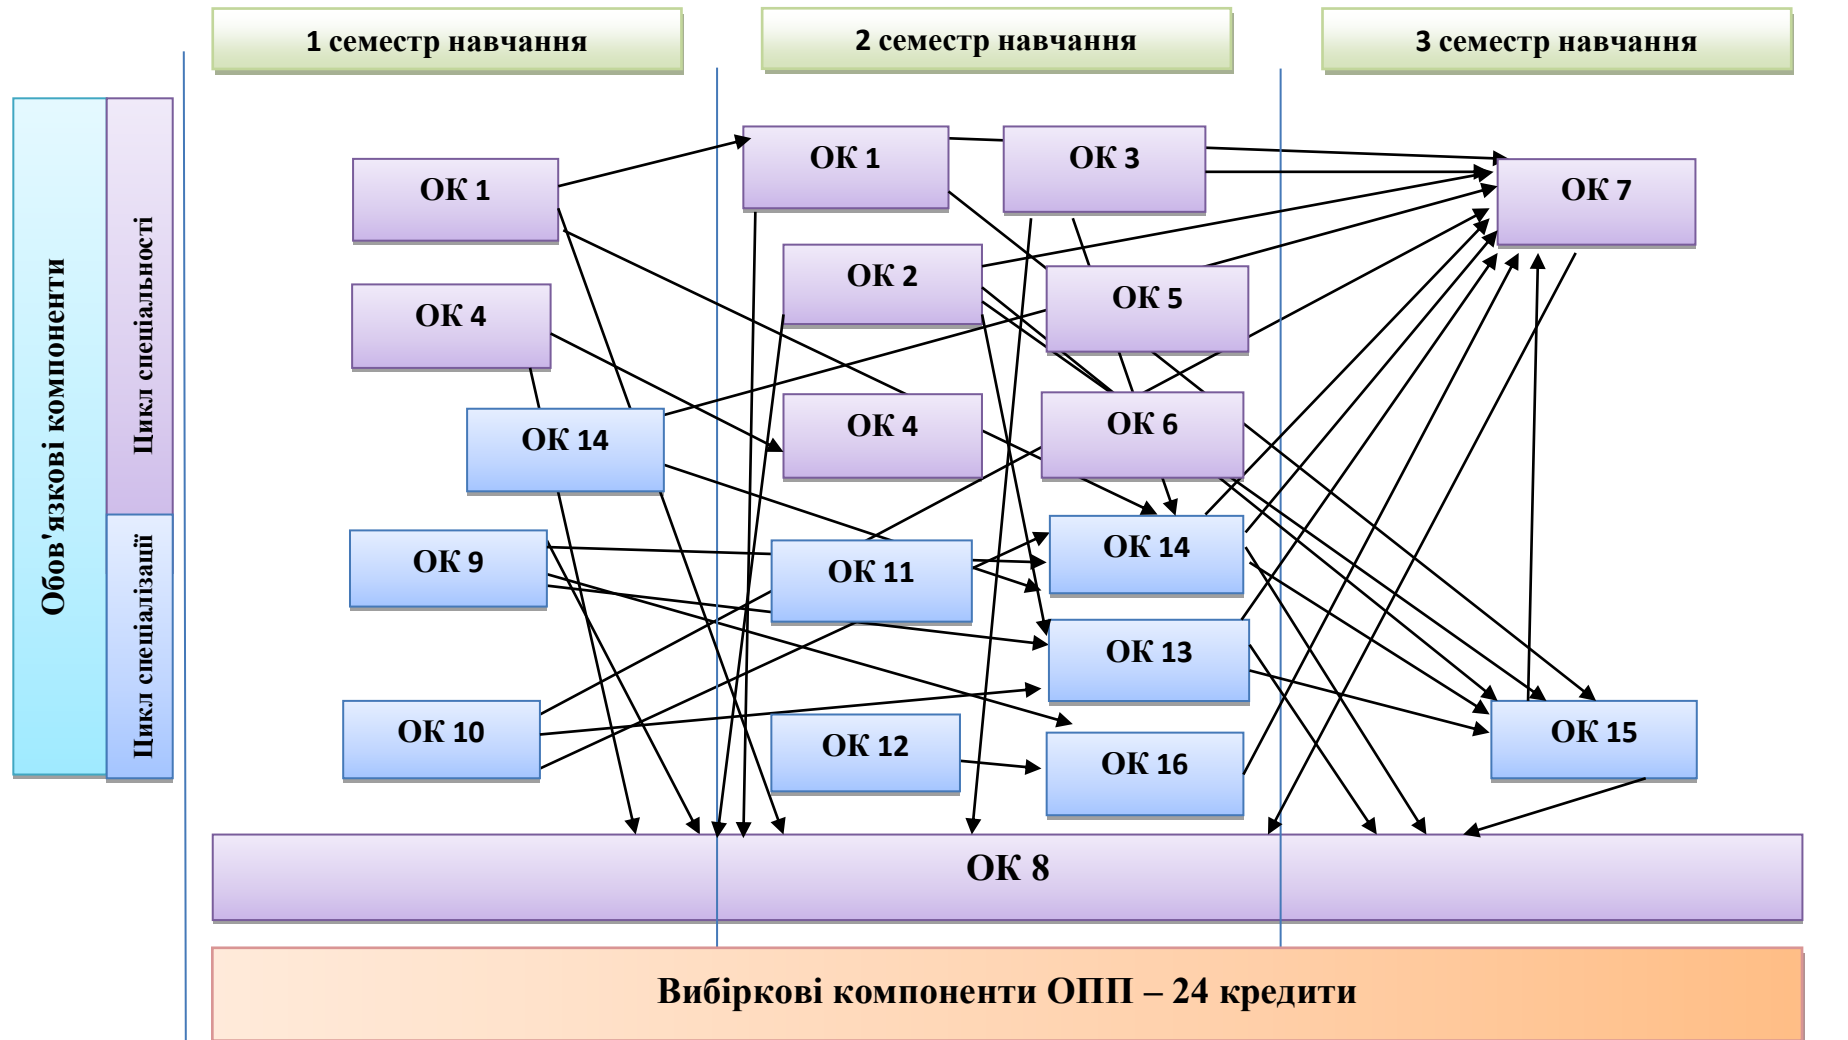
1 семестр навчання

2 семестр навчання

3 семестр навчання

Обов'язкові компоненти

Цикл спеціальності

Цикл спеціалізації

ОК 1

ОК 4

ОК 14

ОК 9

ОК 10

ОК 1

ОК 3

ОК 2

ОК 5

ОК 4

ОК 6

ОК 11

ОК 14

ОК 13

ОК 12

ОК 16

ОК 7

ОК 15

ОК 8

Вибіркові компоненти ОПП – 24 кредити